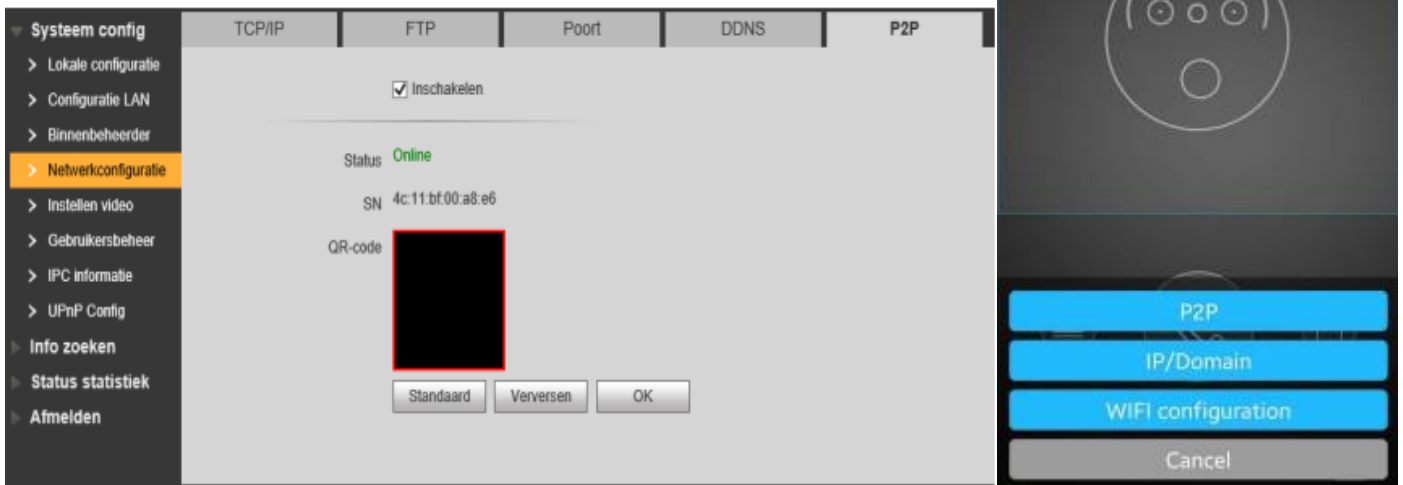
Systeem config
> Lokale configuratie
> Configuratie LAN
> Binnenbeheerder
> Netwerkconfiguratie
> Instellen video
> Gebruikersbeheer
> IPC informatie
> UPnP Config
Info zoeken
Status statistiek
Afmelden

TCP/IP | FTP | Poort | DDNS | P2P

Inschakelen

Status Online

SN 4c:11:bf:00:a8:e6

QR-code

Standaard Verversen OK

P2P
IP/Domain
WIFI configuration
Cancel